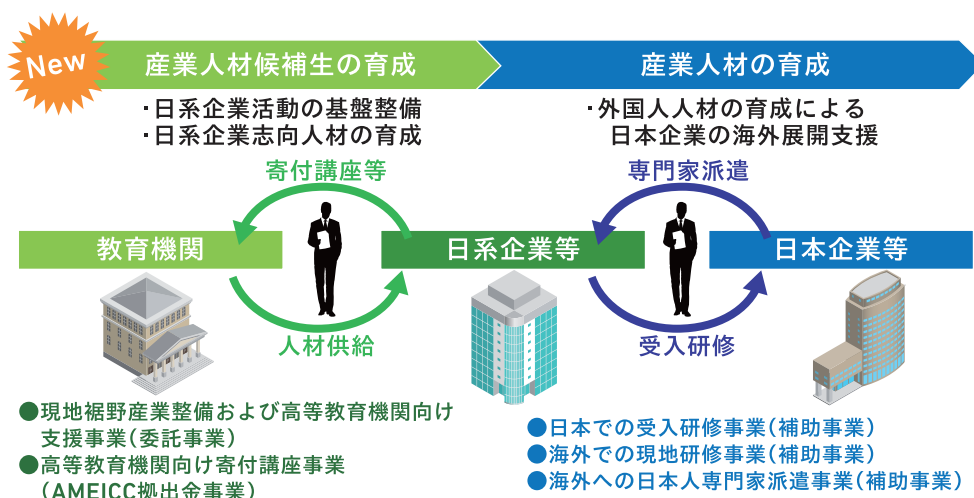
New

産業人材候補生の育成

産業人材の育成

・日系企業活動の基盤整備
・日系企業志向人材の育成

・外国人人材の育成による
日本企業の海外展開支援

寄付講座等

専門家派遣

教育機関

日系企業等

日本企業等

人材供給

受入研修

●現地裾野産業整備および高等教育機関向け支援事業（委託事業）
●高等教育機関向け寄付講座事業（AMEICC拠出金事業）

●日本での受入研修事業（補助事業）
●海外での現地研修事業（補助事業）
●海外への日本人専門家派遣事業（補助事業）